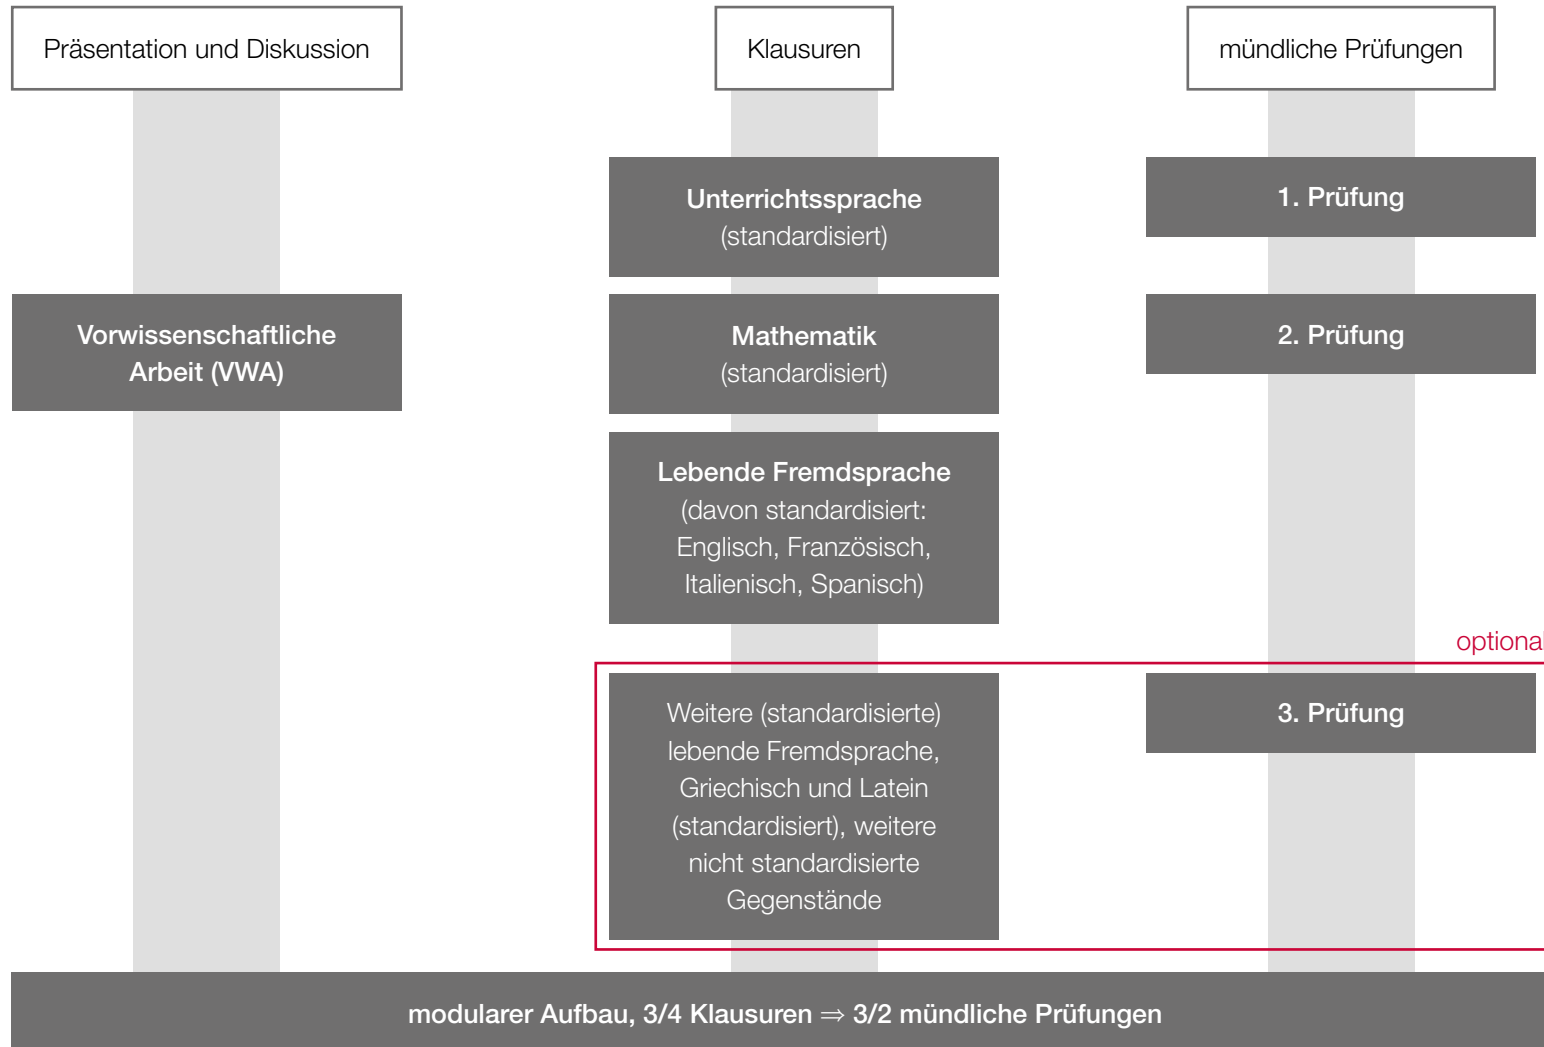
Präsentation und Diskussion

Klausuren

mündliche Prüfungen

Unterrichtssprache
(standardisiert)

1. Prüfung

Vorwissenschaftliche Arbeit (VWA)

Mathematik
(standardisiert)

2. Prüfung

Lebende Fremdsprache
(davon standardisiert: Englisch, Französisch, Italienisch, Spanisch)

optional

Weitere (standardisierte) lebende Fremdsprache, Griechisch und Latein (standardisiert), weitere nicht standardisierte Gegenstände

3. Prüfung

modularer Aufbau, 3/4 Klausuren $\Rightarrow$ 3/2 mündliche Prüfungen